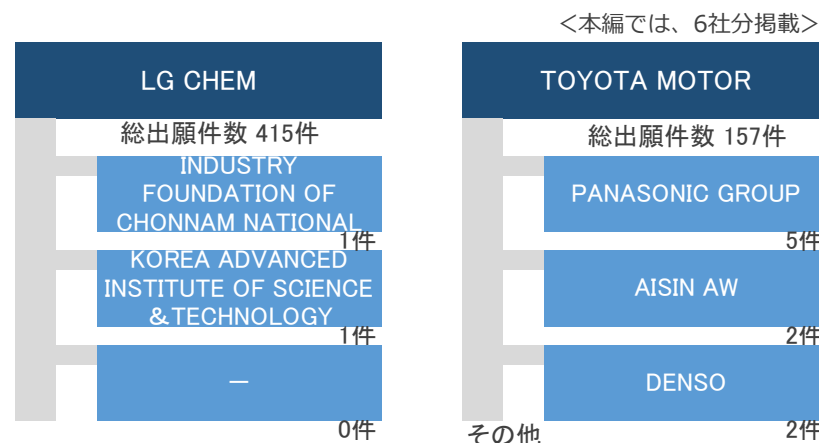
<本編では、6社分掲載>

LG CHEM

総出願件数 415件

INDUSTRY FOUNDATION OF CHONNAM NATIONAL

1件

KOREA ADVANCED INSTITUTE OF SCIENCE &TECHNOLOGY

1件

—

0件

TOYOTA MOTOR

総出願件数 157件

PANASONIC GROUP

5件

AISIN AW

2件

DENSO

2件

その他